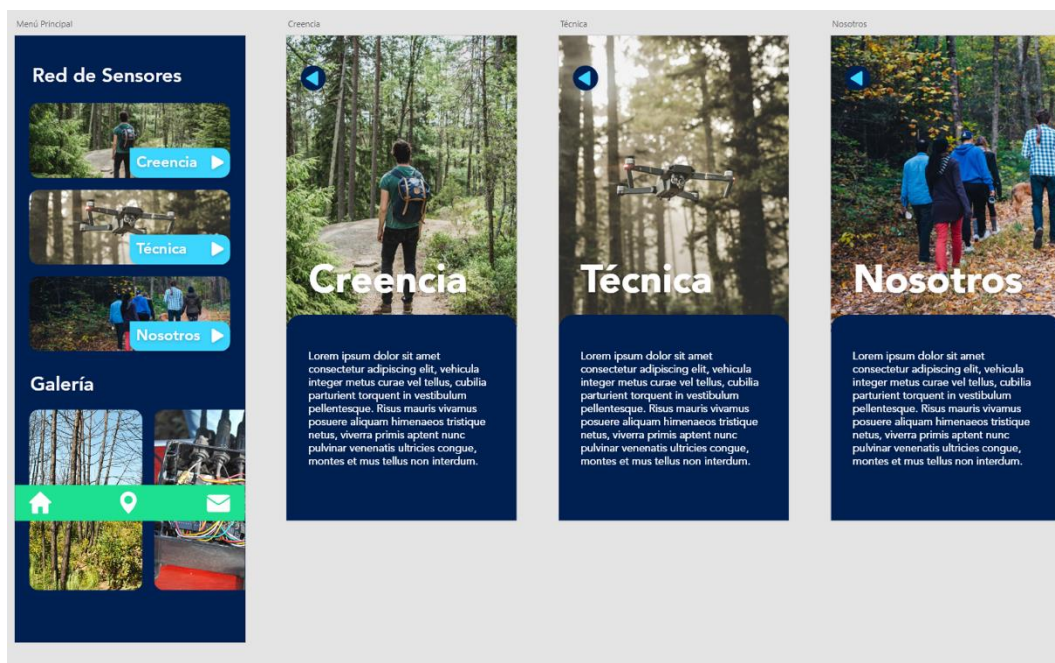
Menú Principal

Red de Sensores

Creencia

Técnica

Nosotros

Galería

Creencia

Creencia

Lorem ipsum dolor sit amet consectetur adipiscing elit, vehicula integer metus curae vel tellus, cubilia parturient torquent in vestibulum pellentesque. Risus mauris vivamus posuere aliquam himenaeos tristique netus, viverra primis aptent nunc pulvinar venenatis ultricies congue, montes et mus tellus non interdum.

Técnica

Técnica

Lorem ipsum dolor sit amet consectetur adipiscing elit, vehicula integer metus curae vel tellus, cubilia parturient torquent in vestibulum pellentesque. Risus mauris vivamus posuere aliquam himenaeos tristique netus, viverra primis aptent nunc pulvinar venenatis ultricies congue, montes et mus tellus non interdum.

Nosotros

Nosotros

Lorem ipsum dolor sit amet consectetur adipiscing elit, vehicula integer metus curae vel tellus, cubilia parturient torquent in vestibulum pellentesque. Risus mauris vivamus posuere aliquam himenaeos tristique netus, viverra primis aptent nunc pulvinar venenatis ultricies congue, montes et mus tellus non interdum.